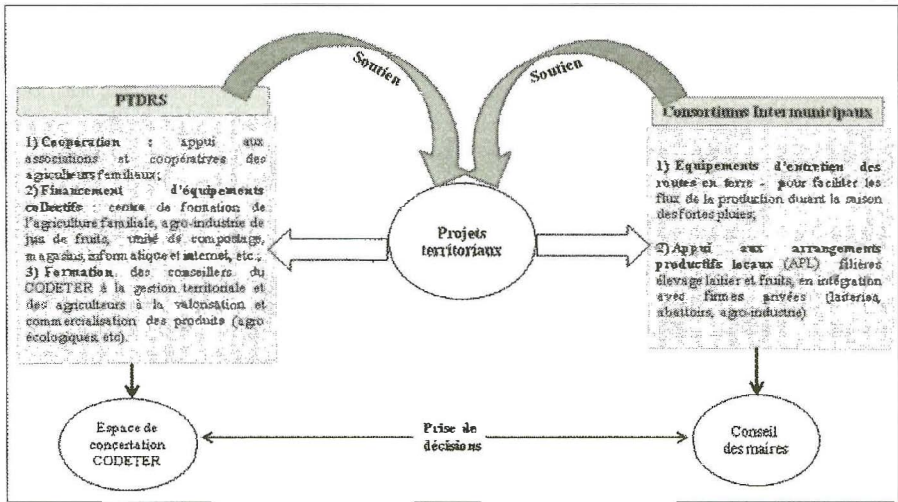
Soutien

Soutien

PTDRS

1) Coopération : appui aux associations et coopératives des agriculteurs familiaux;
2) Financement d'équipements collectifs : centre de formation de l'agriculture familiale, agro-industrie de jus de fruits, unité de compostage, magasins, informatique et internet, etc.;
3) Formation des conseillers du CODETER à la gestion territoriale et des agriculteurs à la valorisation et commercialisation des produits (agro écologiques, etc).

Consortiums Intermunicipaux

1) Equipements d'entretien des routes en terre - pour faciliter les flux de la production durant la saison des fortes pluies;

2) Appui aux arrangements productifs locaux (APL) filières élevage laitier et fruits, en intégration avec firmes privées (laiteries, abattoirs, agro-industrie)

Projets territoriaux

Espace de concertation CODETER

Prise de décisions

Conseil des maires